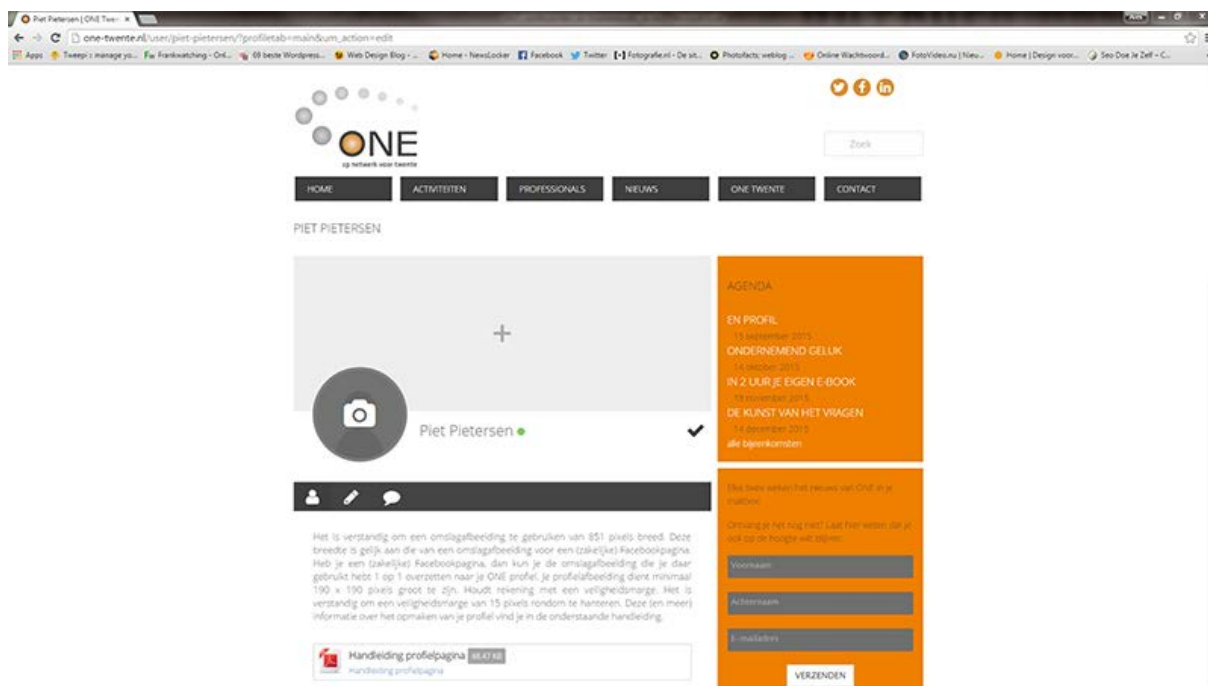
Piet Pietersen | ONE Twe ×

one-twente.nl/user/piet-pietersen/?profiletab=main&um_action=edit

Apps Tweepi : manage yo... Frankwatching - Onl... 69 beste Wordpress... Web Design Blog - ... Home - NewsLocker Facebook Twitter Fotografie.nl - De sit... Photofacts; weblog ... Online Wachtwoord... FotoVideo.nu | Nieu... Home | Design voor... Seo Doe Je Zelf – C...

ONE
zp netwerk voor twente

Zoek

HOME ACTIVITEITEN PROFESSIONALS NIEUWS ONE TWENTE CONTACT

PIET PIETERSEN

+

Piet Pietersen

Het is verstandig om een omslagafbeelding te gebruiken van 851 pixels breed. Deze breedte is gelijk aan die van een omslagafbeelding voor een (zakelijke) Facebookpagina. Heb je een (zakelijke) Facebookpagina, dan kun je de omslagafbeelding die je daar gebruikt hebt 1 op 1 overzetten naar je ONE profiel. Je profielafbeelding dient minimaal 190 x 190 pixels groot te zijn. Houdt rekening met een veiligheidsmarge. Het is verstandig om een veiligheidsmarge van 15 pixels rondom te hanteren. Deze (en meer) informatie over het opmaken van je profiel vind je in de onderstaande handleiding.

Handleiding profielpagina 93.47 KB
Handleiding profielpagina

AGENDA

EN PROFIL
13 september 2015
ONDERNEMEND GELUK
14 oktober 2015
IN 2 UUR JE EIGEN E-BOOK
19 november 2015
DE KUNST VAN HET VRAGEN
14 december 2015
alle bijeenkomsten

Elke twee weken het nieuws van ONE in je mailbox

Ontvang je het nog niet! Laat hier weten dat je ook op de hoogte wilt blijven:

Voornaam

Achternaam

E-mailadres

VERZENDEN